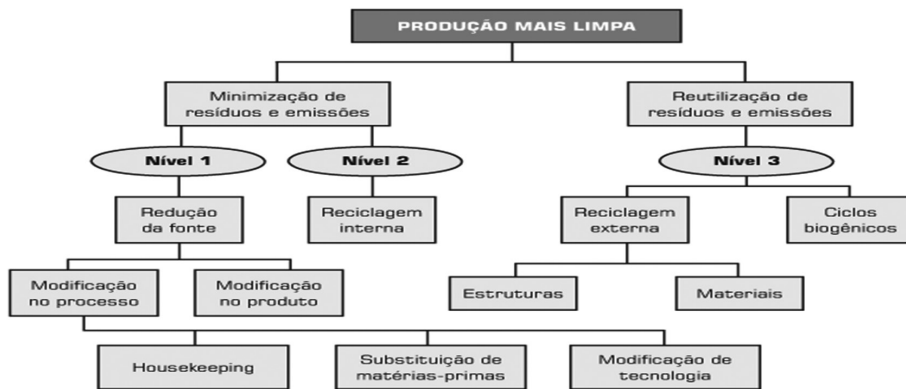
PRODUÇÃO MAIS LIMPA

Minimização de resíduos e emissões

Reutilização de resíduos e emissões

Nível 1

Nível 2

Nível 3

Redução da fonte

Reciclagem interna

Reciclagem externa

Ciclos biogênicos

Modificação no processo

Modificação no produto

Estruturas

Materiais

Housekeeping

Substituição de matérias-primas

Modificação de tecnologia